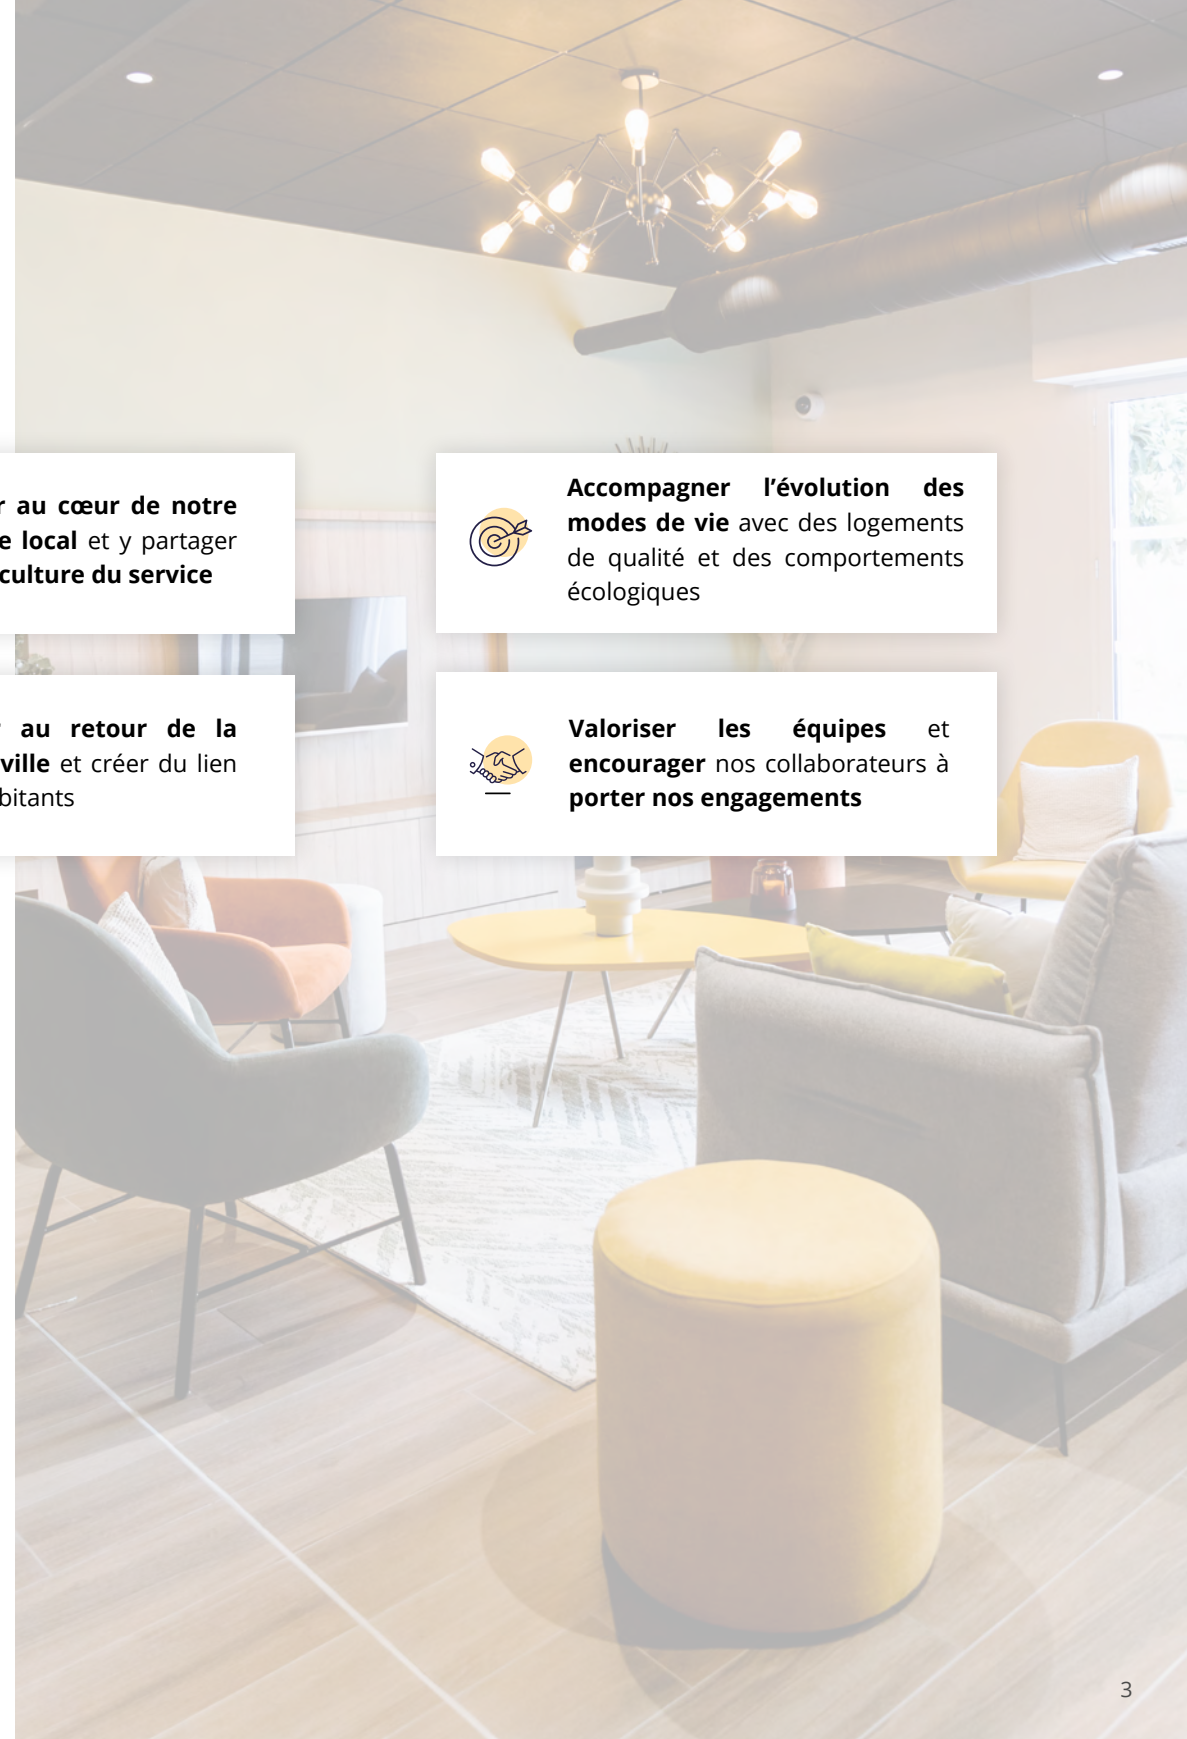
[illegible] au cœur de notre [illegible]e local et y partager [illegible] culture du service

Accompagner l’évolution des modes de vie avec des logements de qualité et des comportements écologiques

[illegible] au retour de la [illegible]ville et créer du lien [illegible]bitants

Valoriser les équipes et encourager nos collaborateurs à porter nos engagements

3